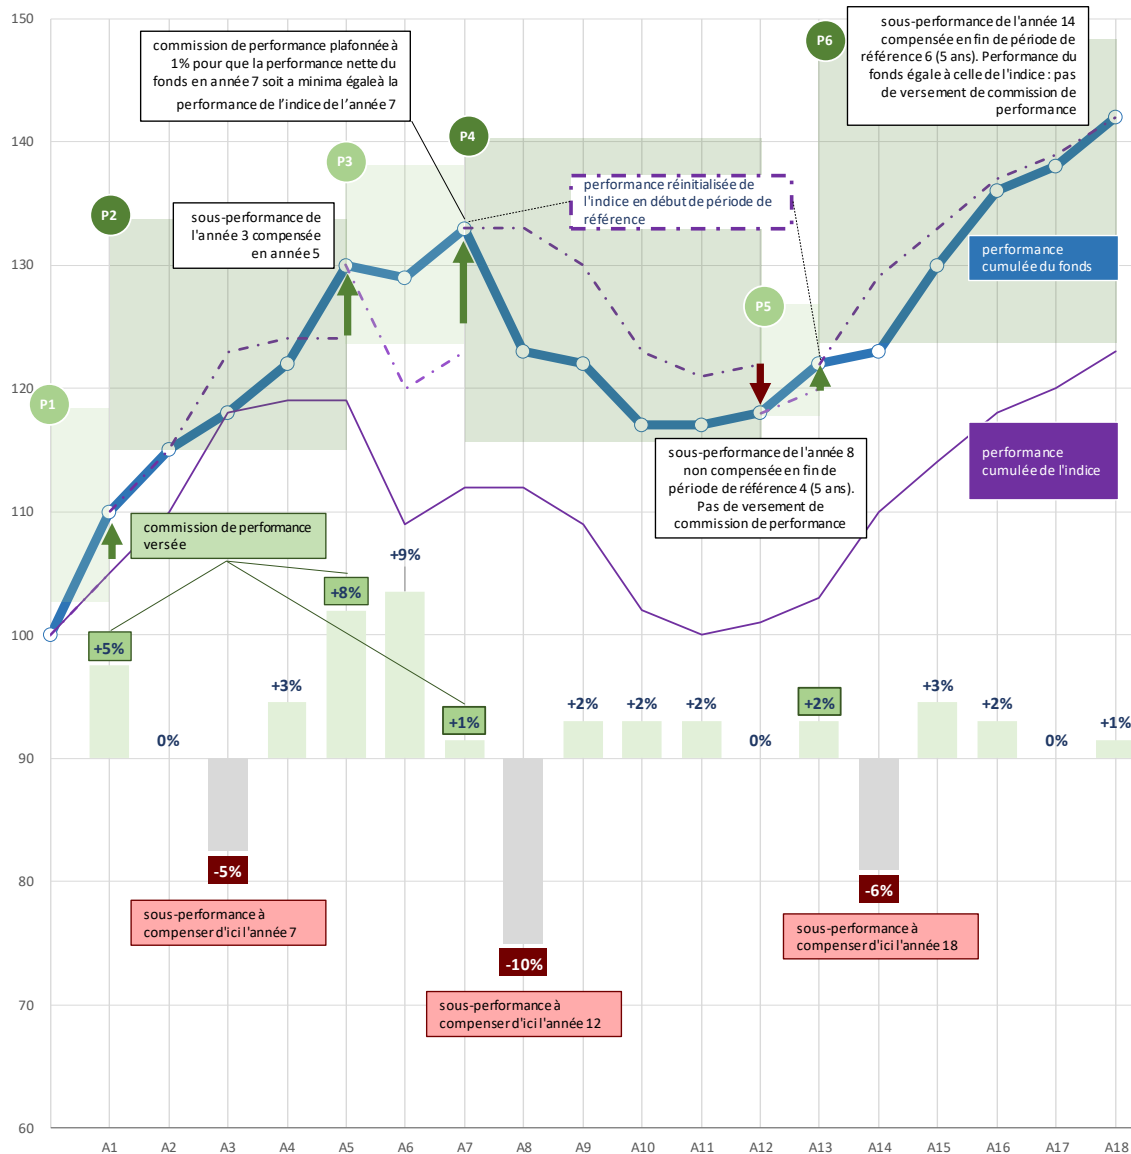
150

140

130

120

110

100

90

80

70

60

P1

P2

P3

P4

P5

P6

commission de performance plafonnée à 1% pour que la performance nette du fonds en année 7 soit a minima égale à la performance de l'indice de l'année 7

sous-performance de l'année 3 compensée en année 5

performance réinitialisée de l'indice en début de période de référence

sous-performance de l'année 14 compensée en fin de période de référence 6 (5 ans). Performance du fonds égale à celle de l'indice : pas de versement de commission de performance

performance cumulée du fonds

performance cumulée de l'indice

sous-performance de l'année 8 non compensée en fin de période de référence 4 (5 ans). Pas de versement de commission de performance

commission de performance versée

+5%

0%

-5%

+3%

+8%

+9%

+1%

-10%

+2%

+2%

+2%

0%

+2%

-6%

+3%

+2%

0%

+1%

sous-performance à compenser d'ici l'année 7

sous-performance à compenser d'ici l'année 12

sous-performance à compenser d'ici l'année 18

A1 A2 A3 A4 A5 A6 A7 A8 A9 A10 A11 A12 A13 A14 A15 A16 A17 A18